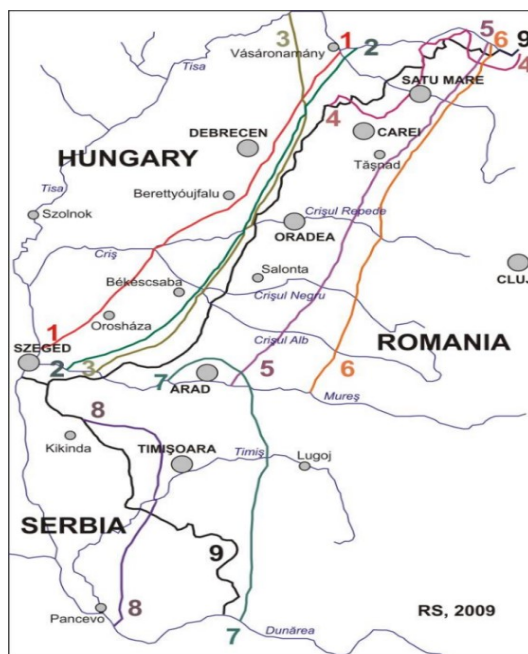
3
1
2
5
6
9
4
Vásáronamány
Tisa
SATU MARE
4
CAREI
DEBRECEN
HUNGARY
Tășnad
Tisa
Berettyóujfalu
Szolnok
Crișul Repede
ORADEA
Criș
CLUJ
Salonta
Békéscsaba
Crișul Negru
1
Orosháza
Crișul Alb
ROMANIA
SZEGED
2
3
7
5
6
ARAD
Mureș
8
Kikinda
TIMIȘOARA
Timiș
Lugoj
SERBIA
9
Pancevo
8
RS, 2009
7
Dunărea